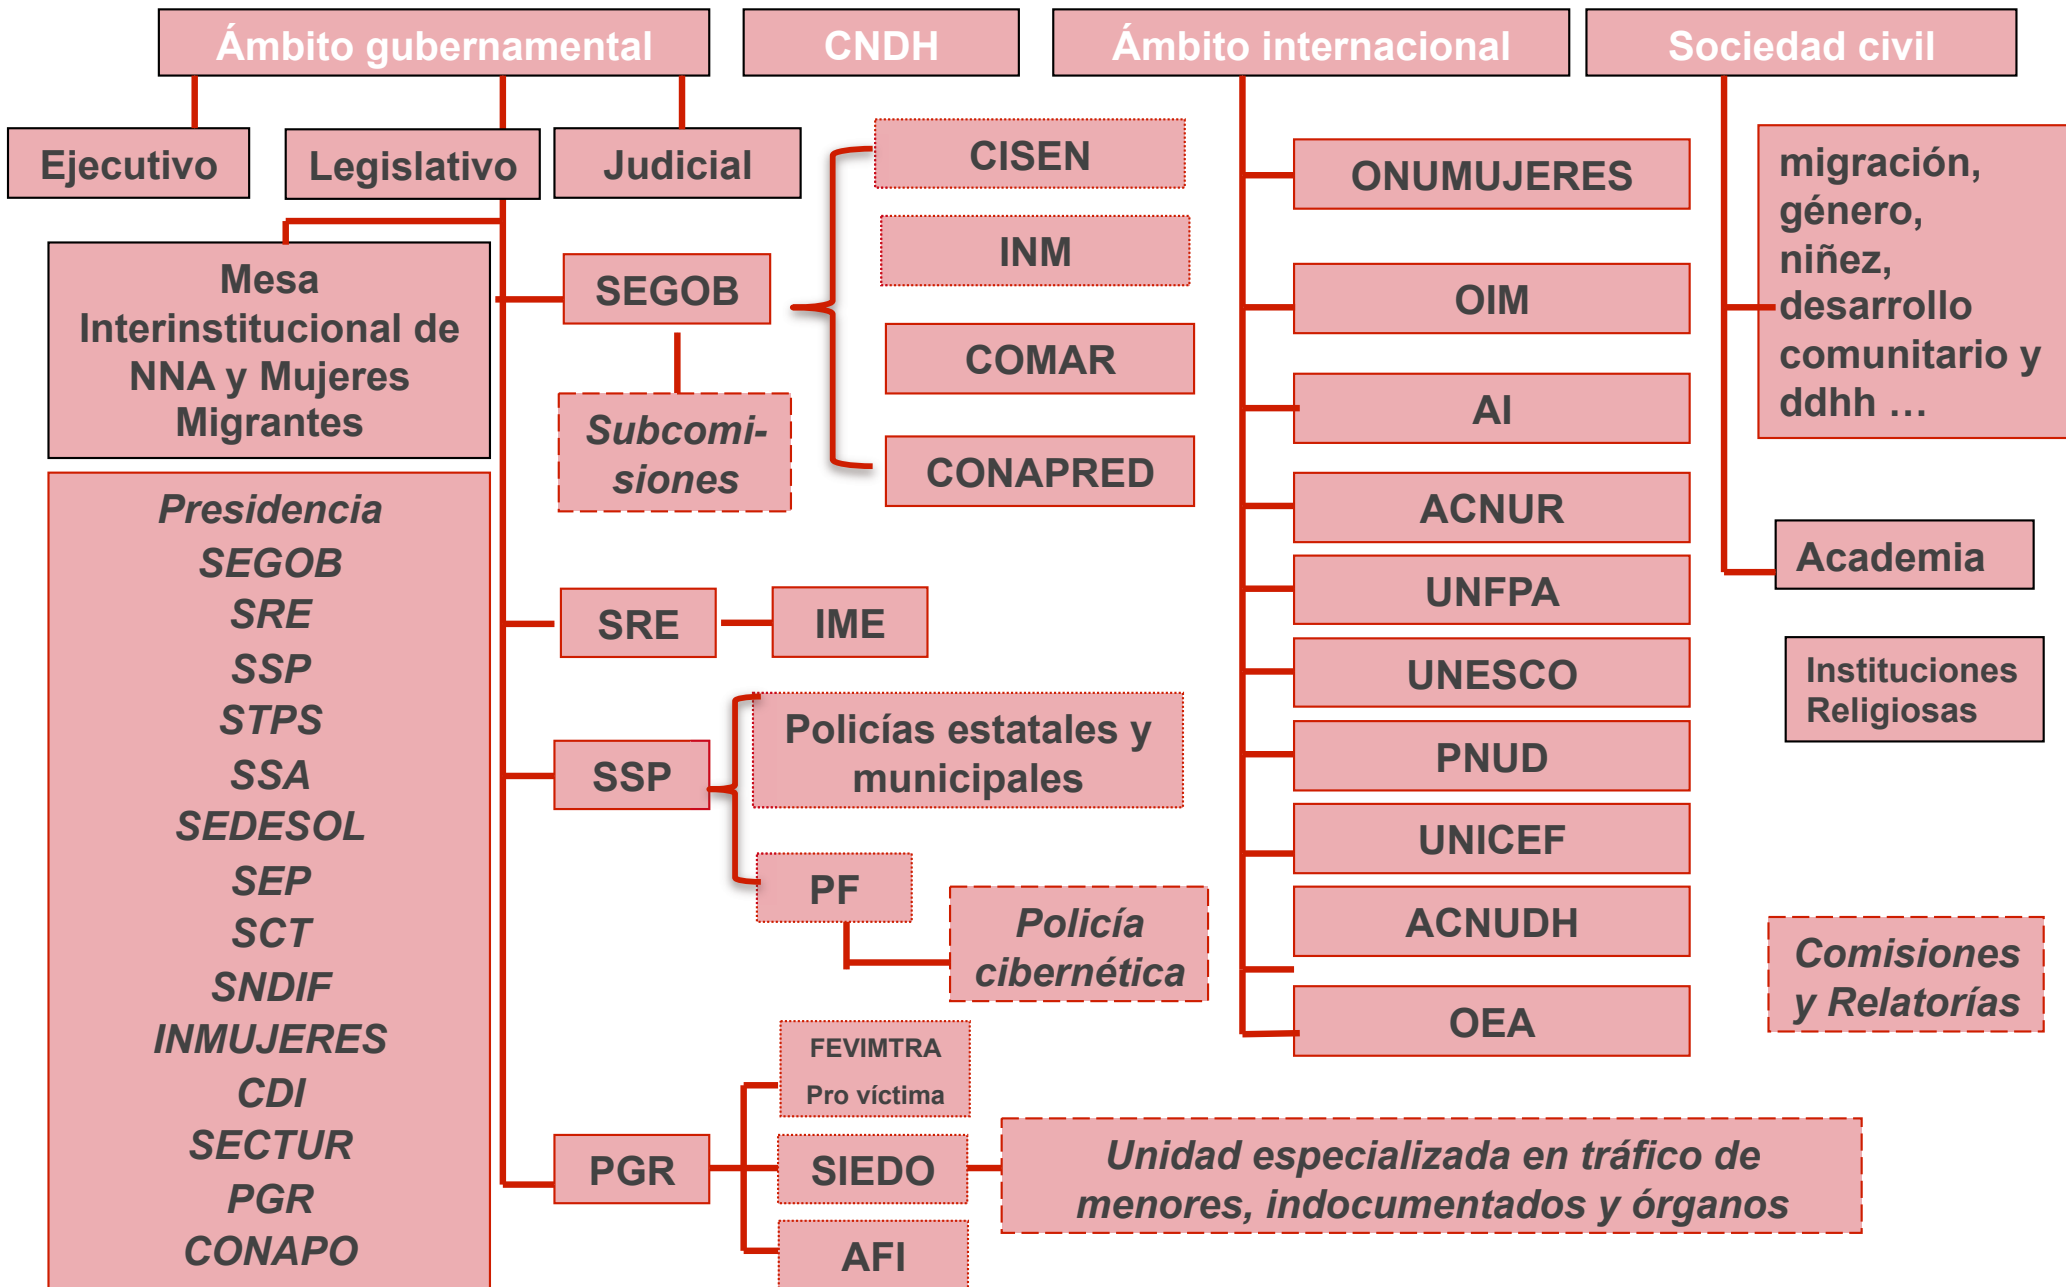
Ámbito gubernamental

CNDH

Ámbito internacional

Sociedad civil

Ejecutivo

Legislativo

Judicial

Mesa Interinstitucional de NNA y Mujeres Migrantes

Presidencia
SEGOB
SRE
SSP
STPS
SSA
SEDESOL
SEP
SCT
SNDIF
INMUJERES
CDI
SECTUR
PGR
CONAPO

SEGOB

Subcomisiones

CISEN

INM

COMAR

CONAPRED

SRE

IME

SSP

Policías estatales y municipales

PF

Policía cibernética

FEVIMTRA
Pro víctima

PGR

SIEDO

Unidad especializada en tráfico de menores, indocumentados y órganos

AFI

ONUMUJERES

OIM

AI

ACNUR

UNFPA

UNESCO

PNUD

UNICEF

ACNUDH

OEA

migración, género, niñez, desarrollo comunitario y ddhh …

Academia

Instituciones Religiosas

Comisiones y Relatorías